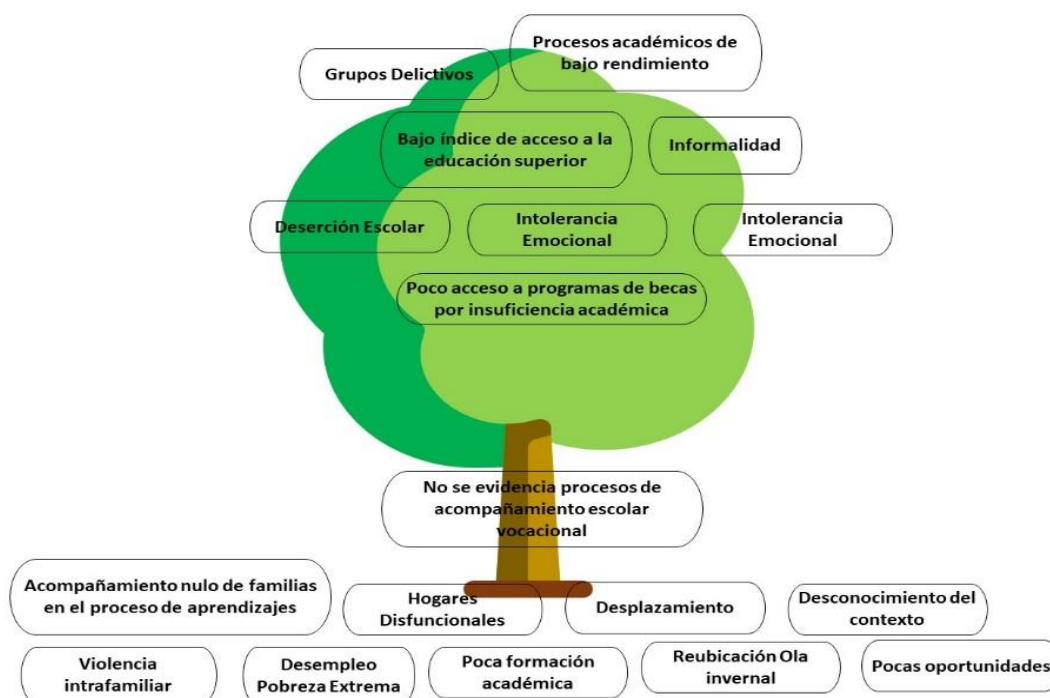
Grupos Delictivos

Procesos académicos de bajo rendimiento

Bajo índice de acceso a la educación superior

Informalidad

Deserción Escolar

Intolerancia Emocional

Intolerancia Emocional

Poco acceso a programas de becas por insuficiencia académica

No se evidencia procesos de acompañamiento escolar vocacional

Acompañamiento nulo de familias en el proceso de aprendizajes

Hogares Disfuncionales

Desplazamiento

Desconocimiento del contexto

Violencia intrafamiliar

Desempleo Pobreza Extrema

Poca formación académica

Reubicación Ola invernal

Pocas oportunidades